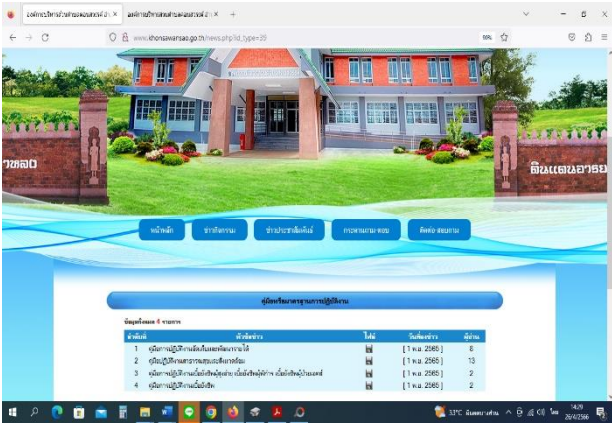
องค์การบริหารส่วนตำบลขอนสวรรค์ อำ ×
องค์การบริหารส่วนตำบลขอนสวรรค์ อำ ×
+
www.khonsawansao.go.th/news.php?id_type=39
90%

วหลอ
ยินดีต้อนรับ

หน้าหลัก
ข่าวกิจกรรม
ข่าวประชาสัมพันธ์
กระดานถามตอบ
ติดต่อ-สอบถาม

คู่มือหรือมาตรฐานการปฏิบัติงาน

ข้อมูลทั้งหมด 4 รายการ

| ลำดับที่ | หัวข้อข่าว | ไฟล์ | วันที่ลงข่าว | ผู้อ่าน |
|---|---|---|---|---|
| 1 | คู่มือการปฏิบัติงานจัดเก็บและพัฒนารายได้ | | [ 1 พ.ค. 2565 ] | 8 |
| 2 | คู่มือปฏิบัติงานการตรวจสอบภายใน | | [ 1 พ.ค. 2565 ] | 13 |
| 3 | คู่มือการปฏิบัติงานเบี้ยยังชีพผู้สูงอายุ เบี้ยยังชีพผู้พิการ เบี้ยยังชีพผู้ป่วยเอดส์ | | [ 1 พ.ค. 2565 ] | 2 |
| 4 | คู่มือการปฏิบัติงานเบี้ยยังชีพ | | [ 1 พ.ค. 2565 ] | 2 |

33°C มีแดดบางส่วน ไทย 14:29 26/4/2566